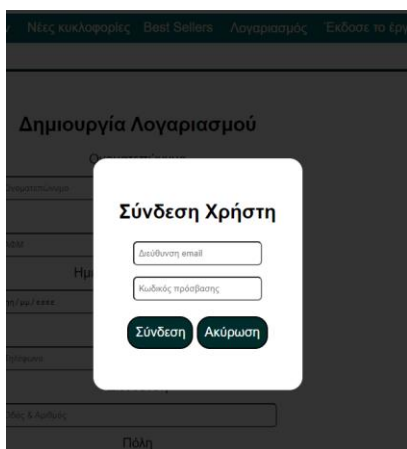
Νέες κυκλοφορίες Best Sellers Λογαριασμός Έκδοσε το έργ

Δημιουργία Λογαριασμού

Ονοματεπώνυμο

Ημ

ηη/μμ/εεεε

Τηλέφωνο

Οδός & Αριθμός

Πόλη

Σύνδεση Χρήστη

Διεύθυνση email

Κωδικός πρόσβασης

Σύνδεση Ακύρωση